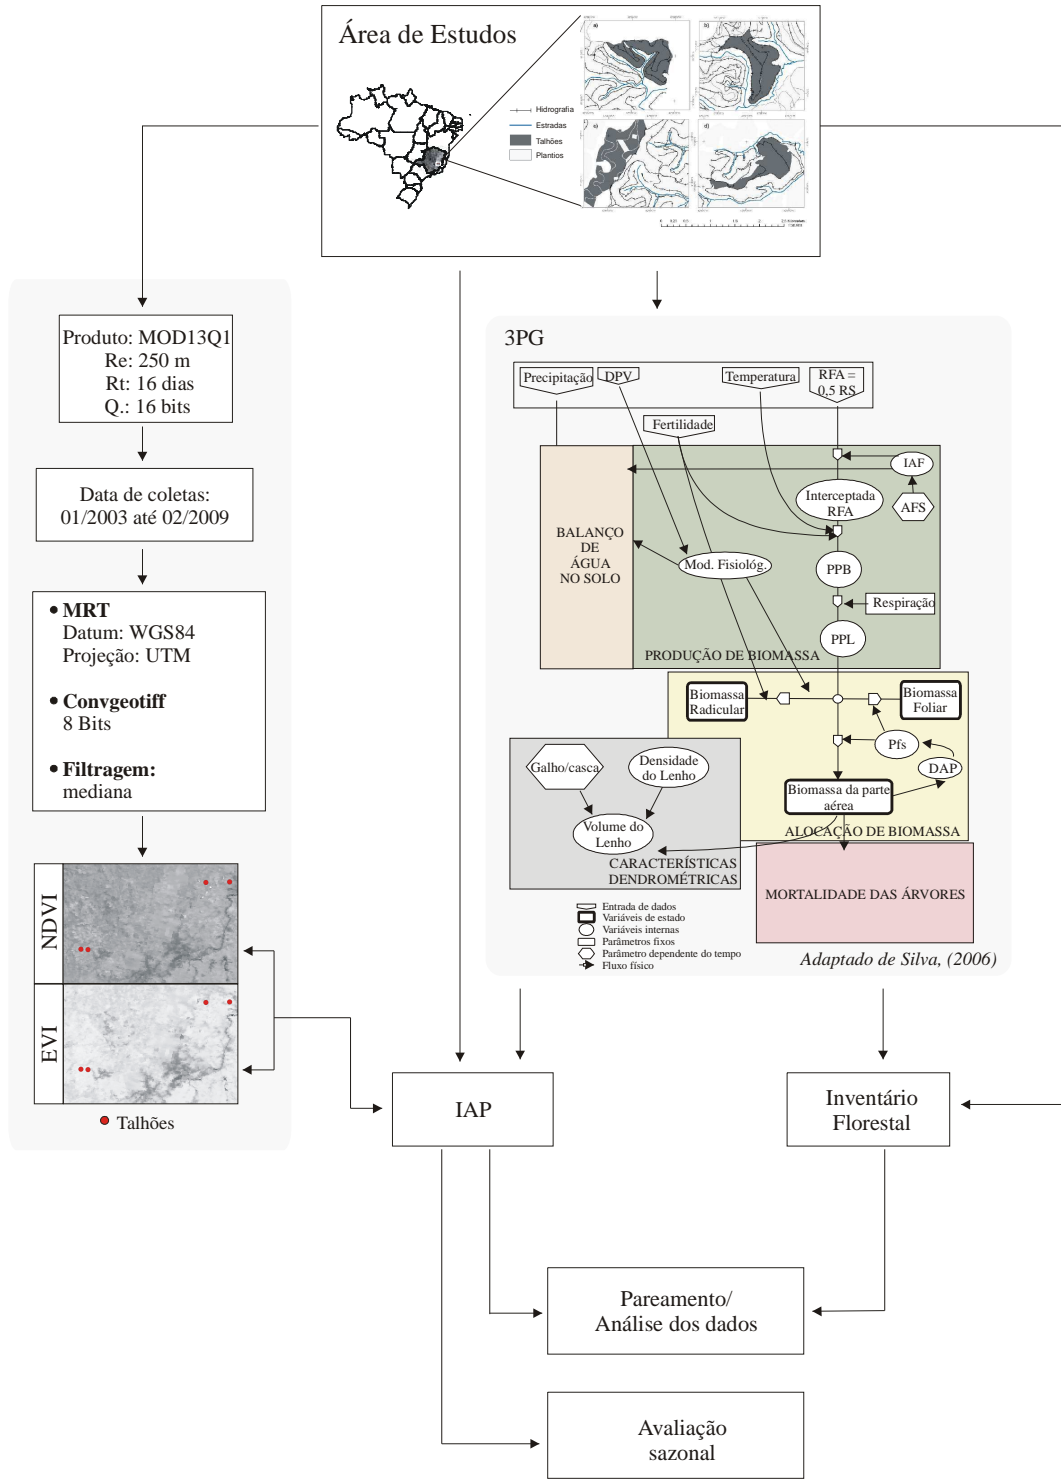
Área de Estudos

Hidrografia
Estradas
Talhões
Plantios

a)
b)
c)
d)

Produto: MOD13Q1
Re: 250 m
Rt: 16 dias
Q.: 16 bits

Data de coletas:
01/2003 até 02/2009

• MRT
Datum: WGS84
Projeção: UTM

• Convgeotiff
8 Bits

• Filtragem:
mediana

NDVI

EVI

Talhões

3PG

Precipitação
DPV
Temperatura
RFA = 0,5 RS
Fertilidade
IAF
Interceptada RFA
AFS
BALANÇO DE ÁGUA NO SOLO
Mod. Fisiológ.
PPB
Respiração
PPL
PRODUÇÃO DE BIOMASSA
Biomassa Radicular
Biomassa Foliar
Pfs
DAP
Galho/casca
Densidade do Lenho
Volume do Lenho
Biomassa da parte aérea
ALOCAÇÃO DE BIOMASSA
CARACTERÍSTICAS DENDROMÉTRICAS
MORTALIDADE DAS ÁRVORES

Entrada de dados
Variáveis de estado
Variáveis internas
Parâmetros fixos
Parâmetro dependente do tempo
Fluxo físico

Adaptado de Silva, (2006)

IAP

Inventário
Florestal

Pareamento/
Análise dos dados

Avaliação
sazonal